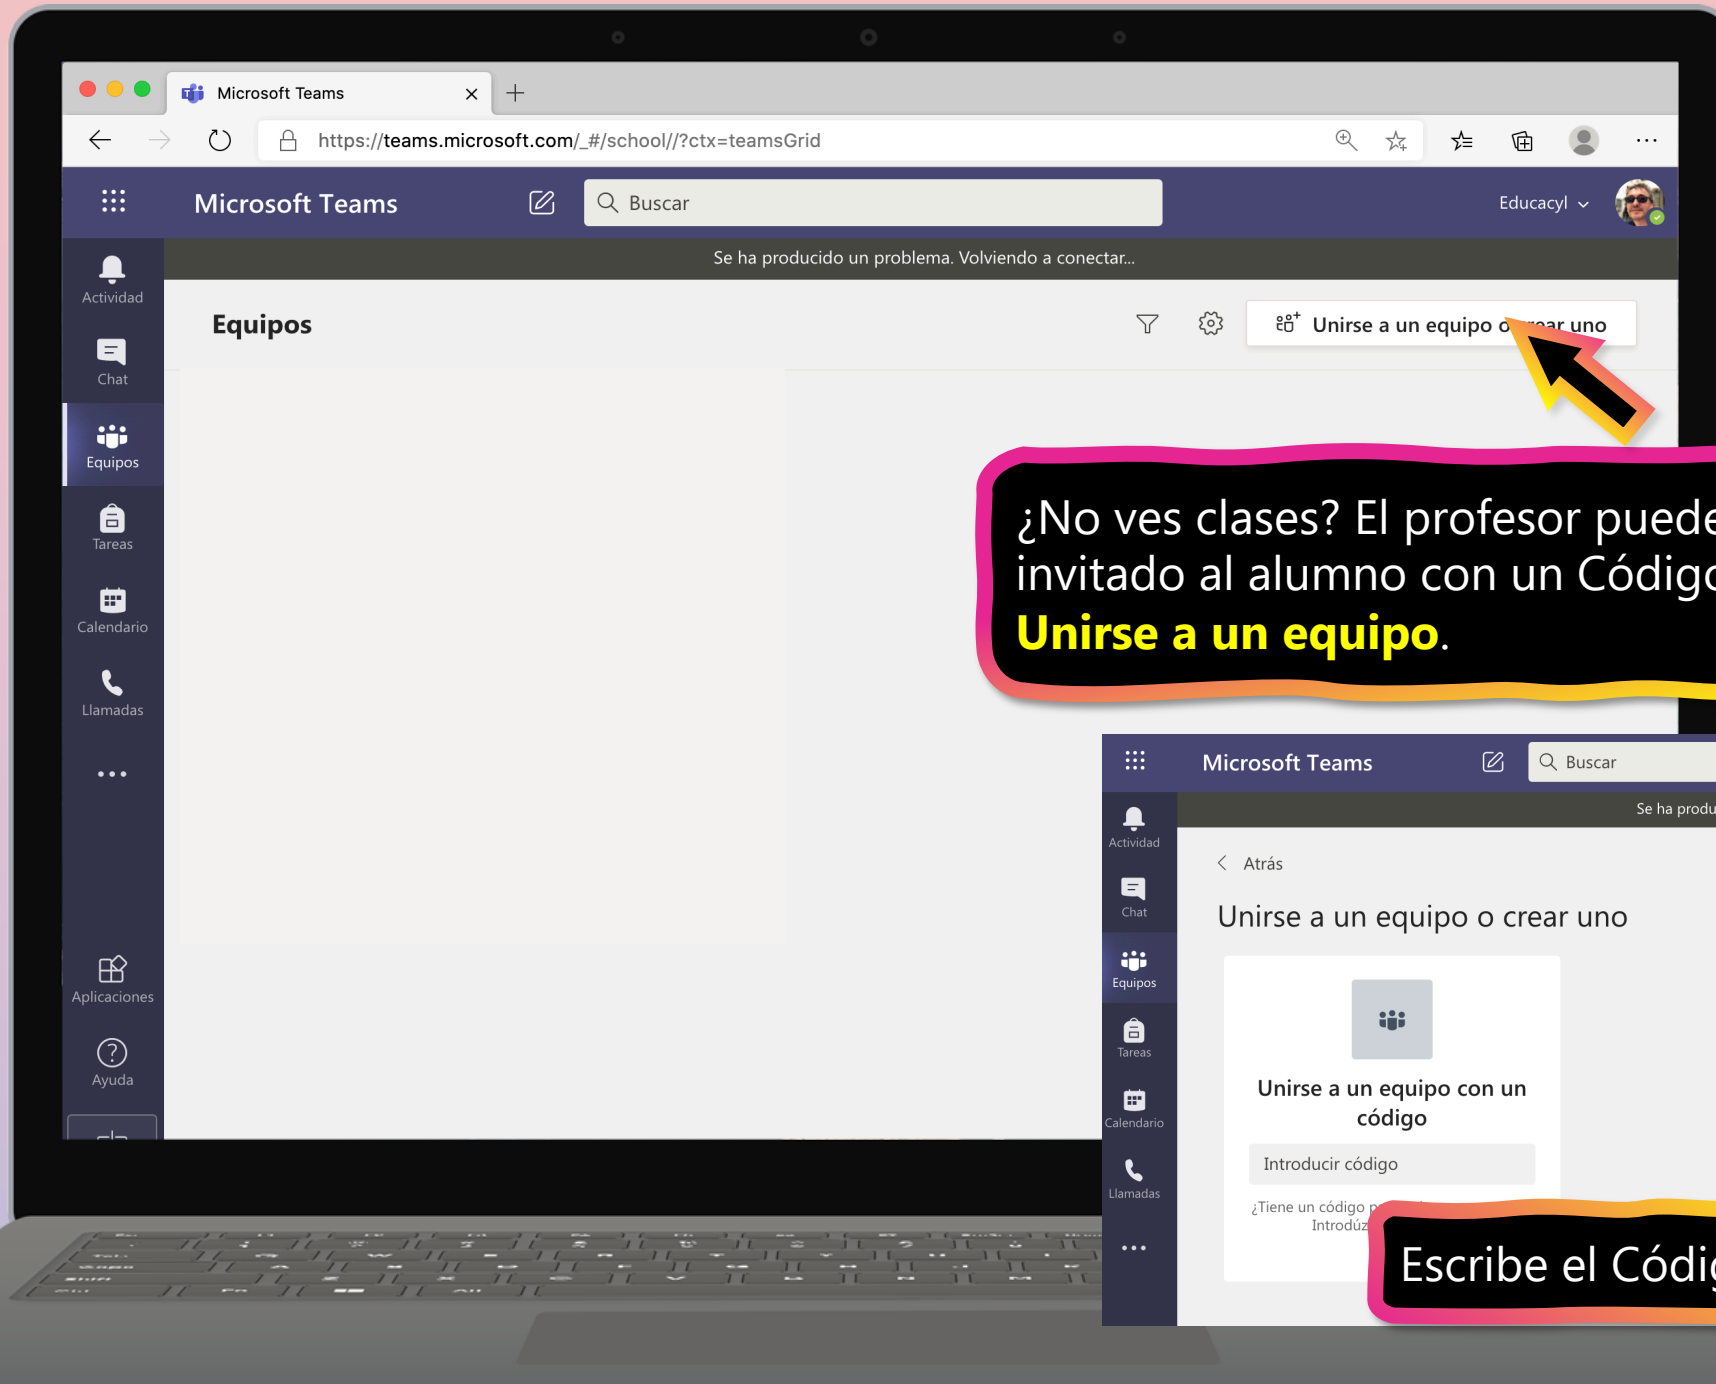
Microsoft Teams

https://teams.microsoft.com/_#/school//?ctx=teamsGrid

Microsoft Teams

Buscar

Educacyl

Se ha producido un problema. Volviendo a conectar...

Actividad

Chat

Equipos

Tareas

Calendario

Llamadas

...

Aplicaciones

Ayuda

Equipos

Unirse a un equipo o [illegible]ear uno

¿No ves clases? El profesor puede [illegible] invitado al alumno con un Códig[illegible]
Unirse a un equipo.

Microsoft Teams

Buscar

Se ha produ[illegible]

Actividad

Chat

Equipos

Tareas

Calendario

Llamadas

...

Atrás

Unirse a un equipo o crear uno

Unirse a un equipo con un código

Introducir código

¿Tiene un código p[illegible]
Introdúz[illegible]

Escribe el Códi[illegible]